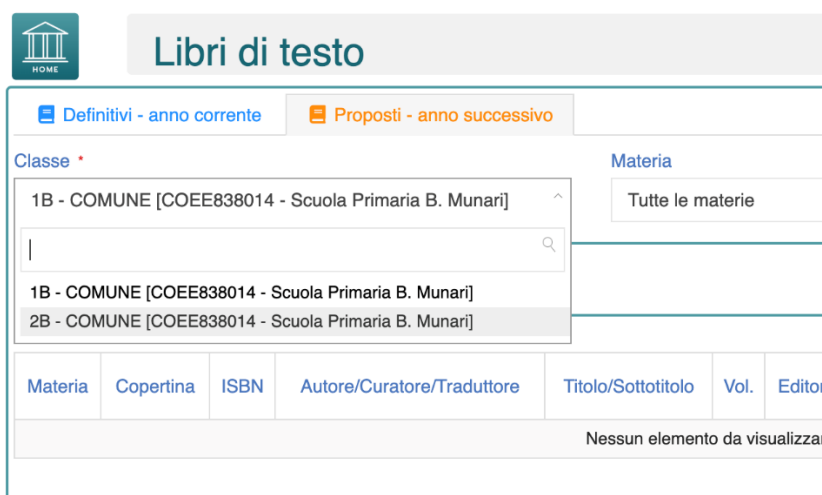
HOME

Libri di testo

Definitivi - anno corrente

Proposti - anno successivo

Classe *

1B - COMUNE [COEE838014 - Scuola Primaria B. Munari]

1B - COMUNE [COEE838014 - Scuola Primaria B. Munari]

2B - COMUNE [COEE838014 - Scuola Primaria B. Munari]

Materia

Tutte le materie

| Materia | Copertina | ISBN | Autore/Curatore/Traduttore | Titolo/Sottotitolo | Vol. | Editor |
|---|---|---|---|---|---|---|
| Nessun elemento da visualizzar | | | | | | |